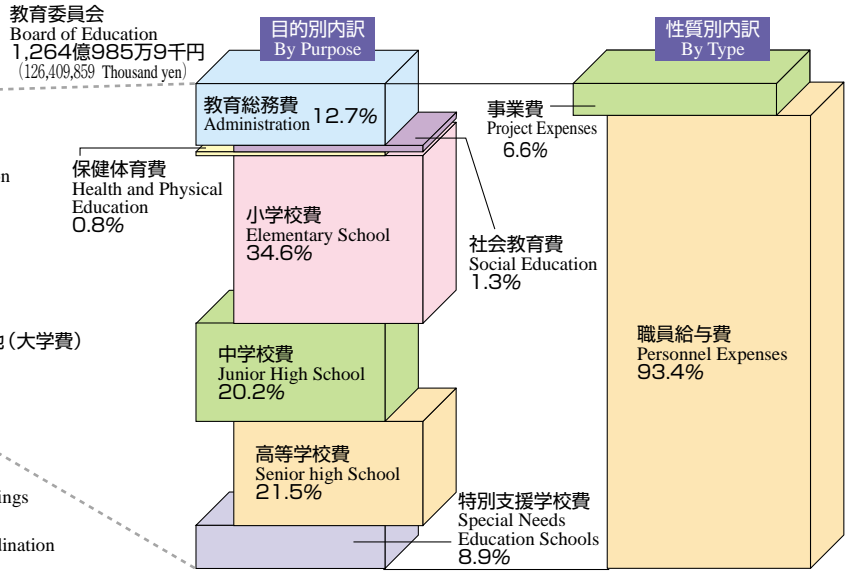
教育委員会
Board of Education
1,264億985万9千円
(126,409,859 Thousand yen)

目的別内訳
By Purpose

性質別内訳
By Type

教育総務費
Administration 12.7%

保健体育費
Health and Physical Education
0.8%

小学校費
Elementary School
34.6%

社会教育費
Social Education
1.3%

中学校費
Junior High School
20.2%

高等学校費
Senior high School
21.5%

特別支援学校費
Special Needs Education Schools
8.9%

事業費
Project Expenses
6.6%

職員給与費
Personnel Expenses
93.4%

n

費(大学費)

ings

dination